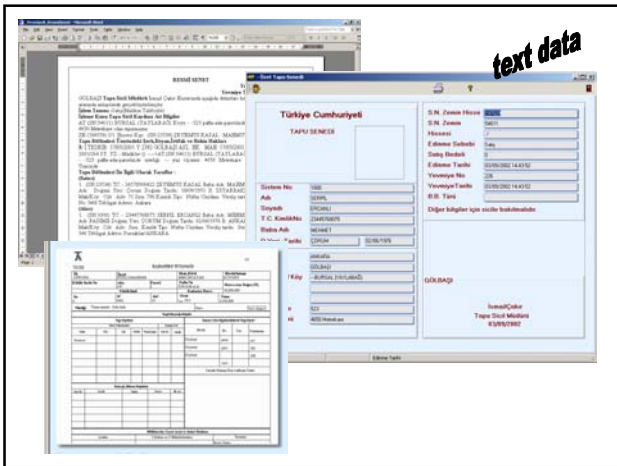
text data

RESMİ SENET

GÖLBAŞI Tapu Sicil Müdürü

Türkiye Cumhuriyeti

TAPU SENEDİ

Sistem No
Adı
Soyadı
T.C. KimlikNo
Baba Adı

/Köy

S.N. Zemin Hisse
S.N. Zemin
Hissesi
Edinme Sebebi
Satış Bedeli
Edinme Tarihi
Yevmiye No
YevmiyeTarihi
B.B. Tanı

Diğer bilgiler için sicile bakılmalıdır.

GÖLBAŞI

İsmail Çakır
Tapu Sicil Müdürü
03/09/2002

Edinme Tarihi

Satış
03/09/2002 14:43:52
226
03/09/2002 14:43:52

SERPİL
ERCAN
MEHMET
ÇORUM
02/08/1978
ANKARA
GÖLBAŞI
BURSAL (YAYLABAĞ)
523
4670 Nolu Ada